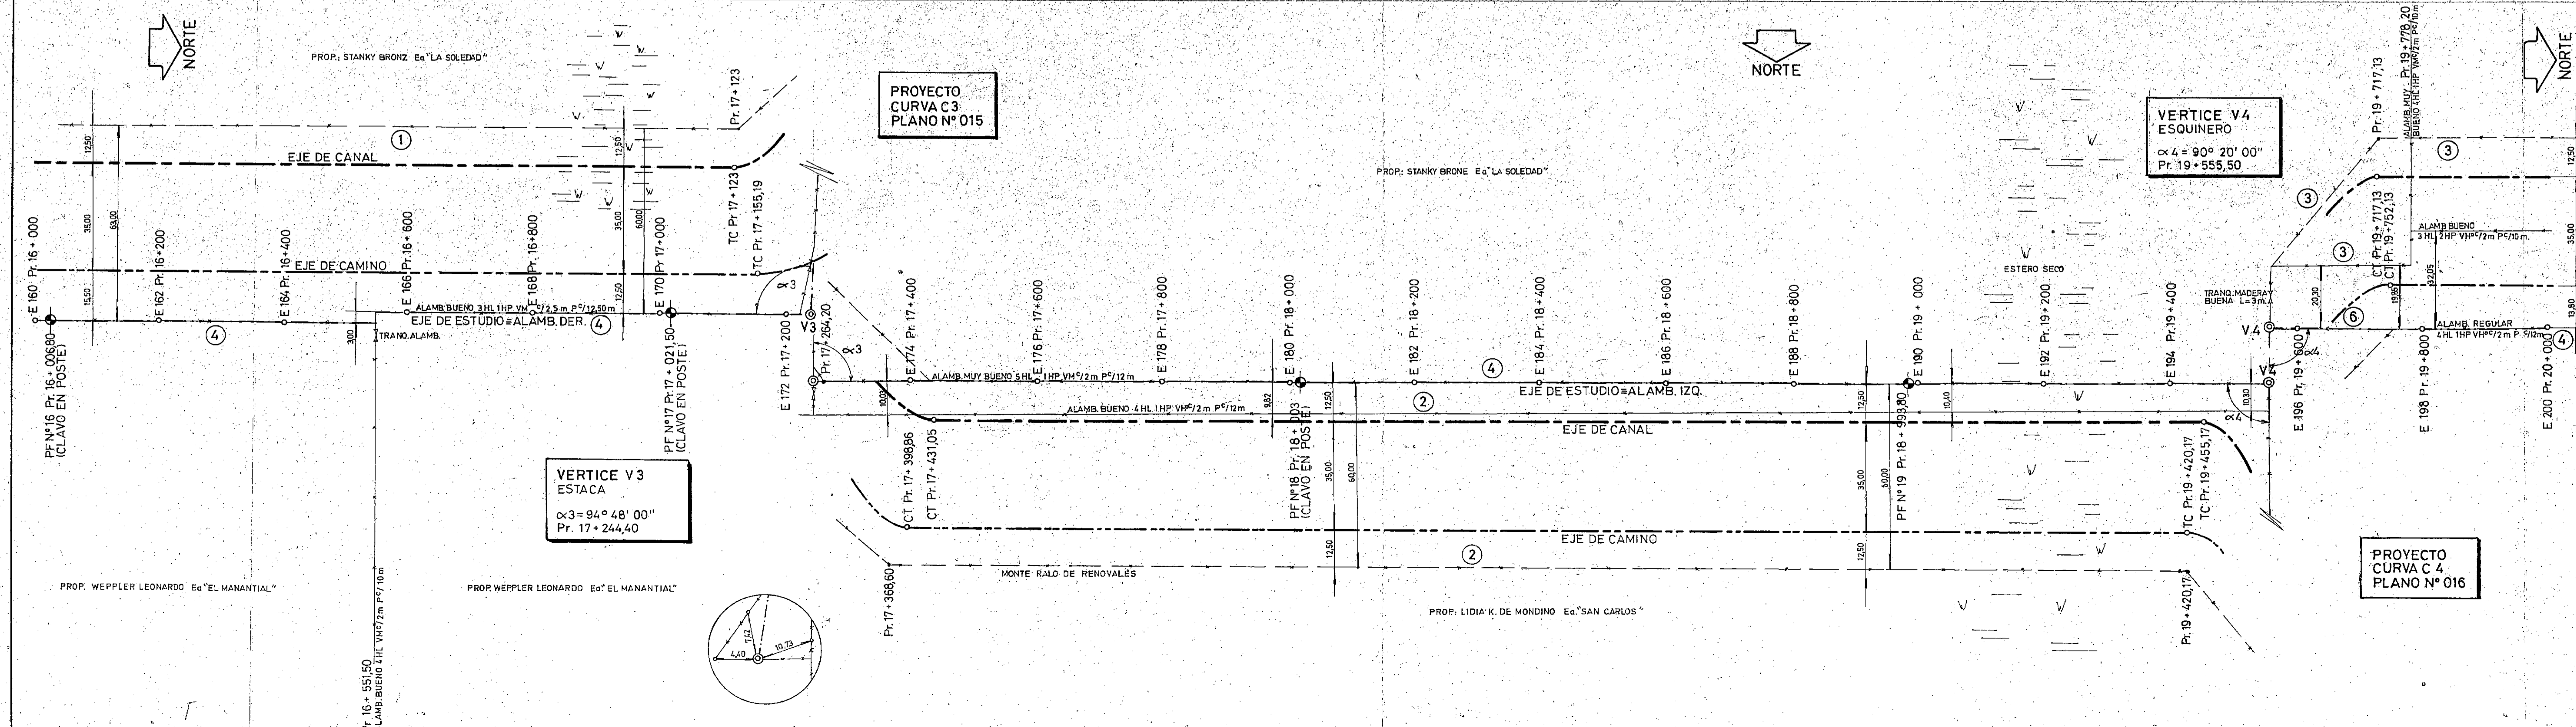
NORTE

PROP.: STANKY BRONZ Ea "LA SOLEDAD"

PROYECTO
CURVA C3
PLANO Nº 015

NORTE

NORTE

VERTICE V4
ESQUINERO
$\propto 4 = 90° 20' 00''$
Pr. 19 + 555,50

Pr. 17 + 123

Pr. 19 + 717,13

Pr. 19 + 778,20

ALAMB. MUY BUENO 4HL 1HP VH$^c$/2m P$^c$/10m

1

3

EJE DE CANAL

12,50

TC Pr. 17 + 123

TC Pr. 17 + 155,19

PROP.: STANKY BRONE Ea "LA SOLEDAD"

3

ALAMB. BUENO 3 HL 2 HP VH$^c$/2m P$^c$/10m

35,00

63,00

35,00

60,00

E 160 Pr. 16 + 000

E 162 Pr. 16 + 200

E 164 Pr. 16 + 400

E 166 Pr. 16 + 600

E 168 Pr. 16 + 800

E 170 Pr. 17 + 000

EJE DE CAMINO

3

CT Pr. 19 + 717,13

CT Pr. 19 + 752,13

ESTERO SECO

15,50

ALAMB. BUENO 3 HL 1 HP VH$^c$/2,5 m P$^c$/12,50 m

EJE DE ESTUDIO ≡ ALAMB. DER.

4

4

TRANQ. ALAMB.

3,00

12,50

$\propto 3$

V3

Pr. 17 + 264,20

E 172 Pr. 17 + 200

E 174 Pr. 17 + 400

E 176 Pr. 17 + 600

E 178 Pr. 17 + 800

E 180 Pr. 18 + 000

E 182 Pr. 18 + 200

E 184 Pr. 18 + 400

E 186 Pr. 18 + 600

E 188 Pr. 18 + 800

E 190 Pr. 19 + 000

E 192 Pr. 19 + 200

E 194 Pr. 19 + 400

TRANQ. MADERA BUENA L = 3 m.

20,30

19,80

32,05

6

ALAMB. REGULAR 4 HL 1 HP VH$^c$/2m P$^c$/10m

13,80

4

V4

E 196 Pr. 19 + 600

E 198 Pr. 19 + 800

E 200 Pr. 20 + 000

$\propto 4$

PF Nº16 Pr. 16 + 006,80 (CLAVO EN POSTE)

PF Nº17 Pr. 17 + 021,50 (CLAVO EN POSTE)

ALAMB. MUY BUENO 5 HL 1 HP VH$^c$/2m P$^c$/12 m

ALAMB. BUENO 4 HL 1 HP VH$^c$/2m P$^c$/12 m

10,00

9,82

12,50

4

2

EJE DE ESTUDIO ≡ ALAMB. IZQ.

12,50

10,00

10,30

EJE DE CANAL

CT Pr. 17 + 398,86

CT Pr. 17 + 431,05

PF Nº18 Pr. 18 + 003 (CLAVO EN POSTE)

35,00

60,00

PF Nº 19 Pr. 18 + 993,80

35,00

60,00

TC Pr. 19 + 420,17

TC Pr. 19 + 455,17

VERTICE V3
ESTACA
$\propto 3 = 94° 48' 00''$
Pr. 17 + 244,40

EJE DE CAMINO

12,50

2

12,50

PROYECTO
CURVA C 4
PLANO Nº 016

MONTE RALO DE RENOVALES

PROP. WEPPLER LEONARDO Ea "EL MANANTIAL"

PROP. WEPPLER LEONARDO Ea "EL MANANTIAL"

Pr. 17 + 368,60

PROP.: LIDIA K. DE MONDINO Ea "SAN CARLOS"

Pr. 19 + 420,17

7,52

4,40

10,73

Pr. 16 + 551,50
ALAMB. BUENO 4 HL VH$^c$/2m P$^c$/10m